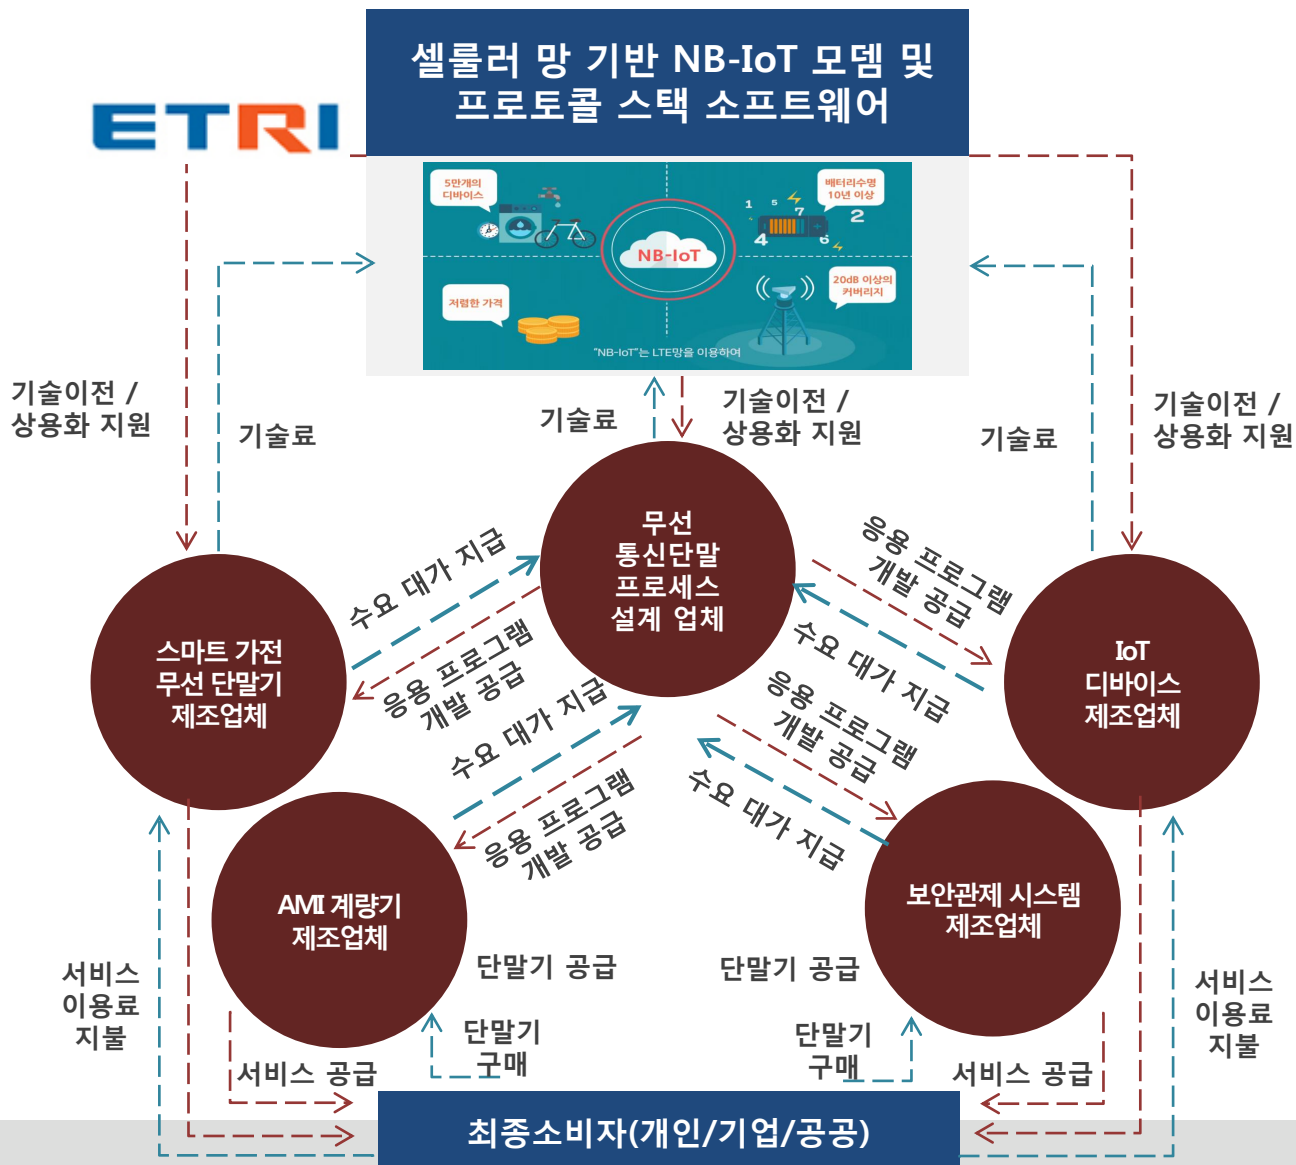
셀룰러 망 기반 NB-IoT 모뎀 및 프로토콜 스택 소프트웨어

ETRI

5만개의 디바이스

배터리수명 10년 이상

NB-IoT

저렴한 가격

20dB 이상의 커버리지

"NB-IoT"는 LTE망을 이용하여

기술이전 / 상용화 지원

기술료

기술료

기술이전 / 상용화 지원

기술료

기술이전 / 상용화 지원

무선 통신단말 프로세스 설계 업체

수요 대가 지급

응용 프로그램 개발 공급

응용 프로그램 개발 공급

수요 대가 지급

스마트 가전 무선 단말기 제조업체

IoT 디바이스 제조업체

수요 대가 지급

응용 프로그램 개발 공급

응용 프로그램 개발 공급

수요 대가 지급

AMI 계량기 제조업체

보안관제 시스템 제조업체

서비스 이용료 지불

단말기 공급

단말기 공급

서비스 이용료 지불

단말기 구매

단말기 구매

서비스 공급

서비스 공급

최종소비자(개인/기업/공공)